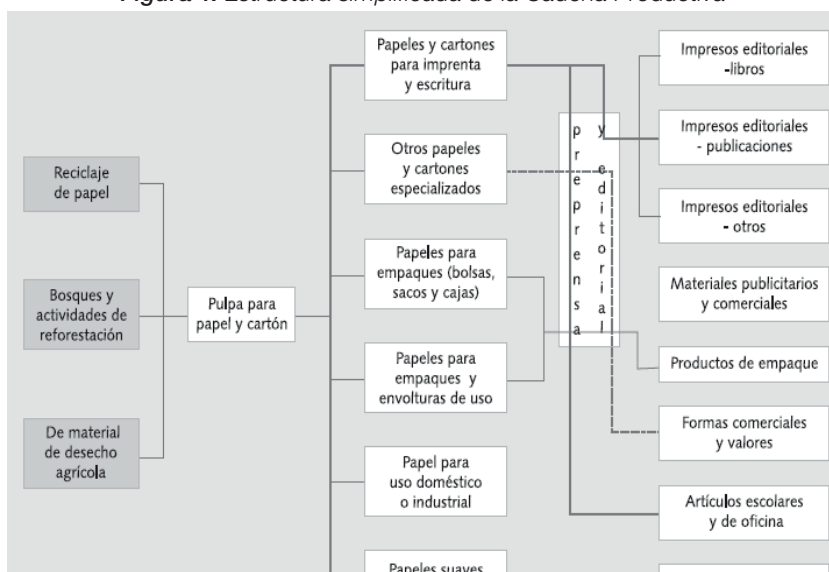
Figura 1. Estructura simplificada de la Cadena Productiva

Reciclaje de papel

Bosques y actividades de reforestación

De material de desecho agrícola

Pulpa para papel y cartón

Papeles y cartones para imprenta y escritura

Otros papeles y cartones especializados

Papeles para empaques (bolsas, sacos y cajas)

Papeles para empaques y envolturas de uso

Papel para uso doméstico o industrial

Papeles suaves

p r e p r e n s a

y e d i t o r i a l

Impresos editoriales -libros

Impresos editoriales - publicaciones

Impresos editoriales - otros

Materiales publicitarios y comerciales

Productos de empaque

Formas comerciales y valores

Artículos escolares y de oficina